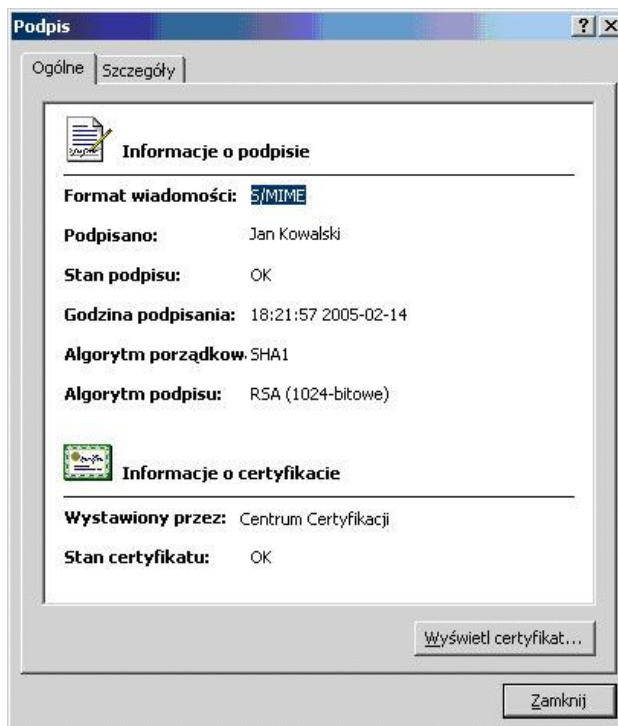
Podpis

? X

Ogólne | Szczegóły

Informacje o podpisie

Format wiadomości: S/MIME

Podpisano: Jan Kowalski

Stan podpisu: OK

Godzina podpisania: 18:21:57 2005-02-14

Algorytm porządkow SHA1

Algorytm podpisu: RSA (1024-bitowe)

Informacje o certyfikacie

Wystawiony przez: Centrum Certyfikacji

Stan certyfikatu: OK

Wyświetl certyfikat...

Zamknij